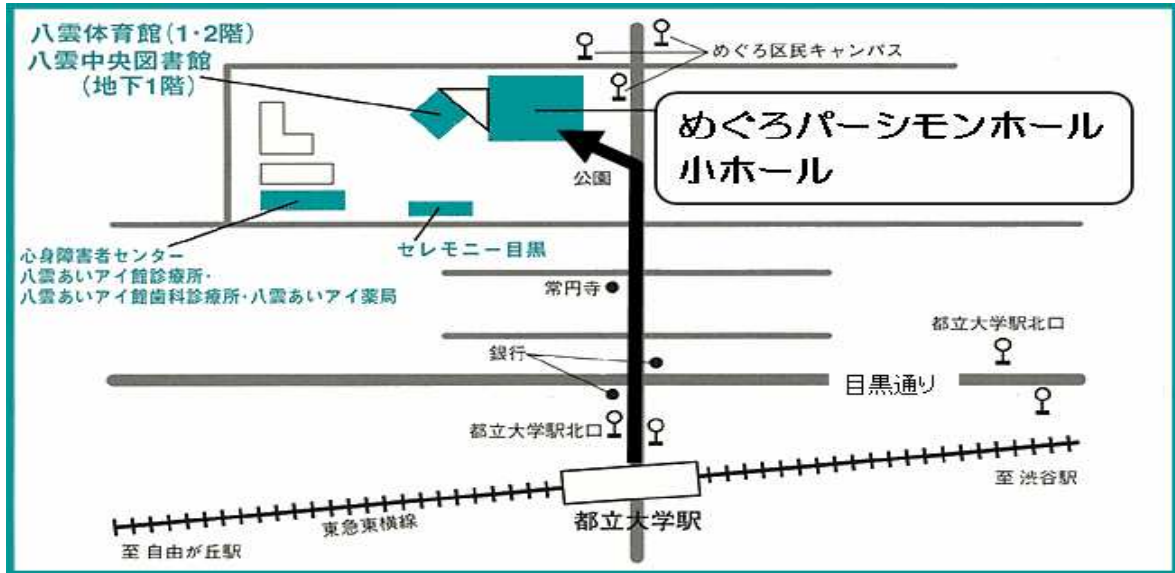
八雲体育館（1･2階）
八雲中央図書館
（地下1階）

めぐろ区民キャンパス

めぐろパーシモンホール
小ホール

公園

心身障害者センター
八雲あいアイ館診療所･
八雲あいアイ館歯科診療所･八雲あいアイ薬局

セレモニー目黒

常円寺

都立大学駅北口

銀行

目黒通り

都立大学駅北口

至 渋谷駅

東急東横線

都立大学駅

至 自由が丘駅